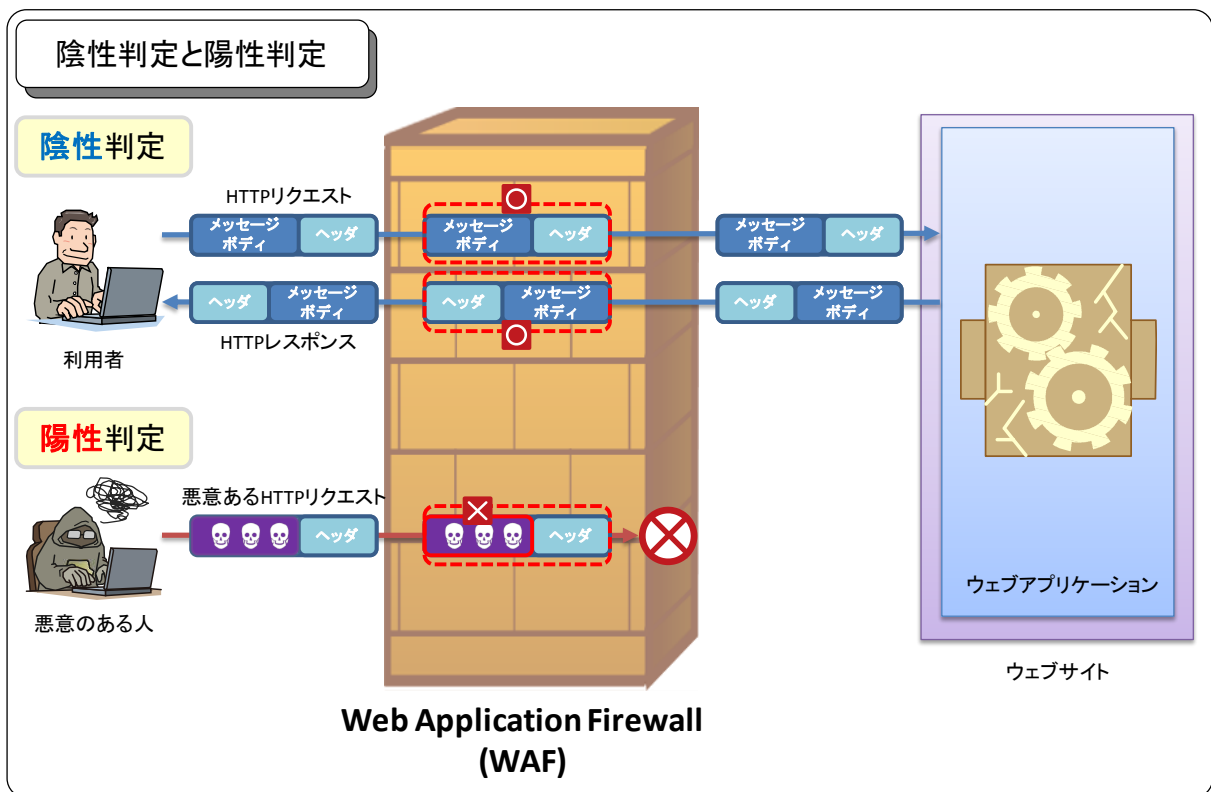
陰性判定と陽性判定

陰性判定

HTTPリクエスト

メッセージボディ
ヘッダ

メッセージボディ
ヘッダ

メッセージボディ
ヘッダ

ヘッダ
メッセージボディ

ヘッダ
メッセージボディ

ヘッダ
メッセージボディ

HTTPレスポンス

利用者

陽性判定

悪意あるHTTPリクエスト

ヘッダ

ヘッダ

悪意のある人

ウェブアプリケーション

ウェブサイト

Web Application Firewall (WAF)